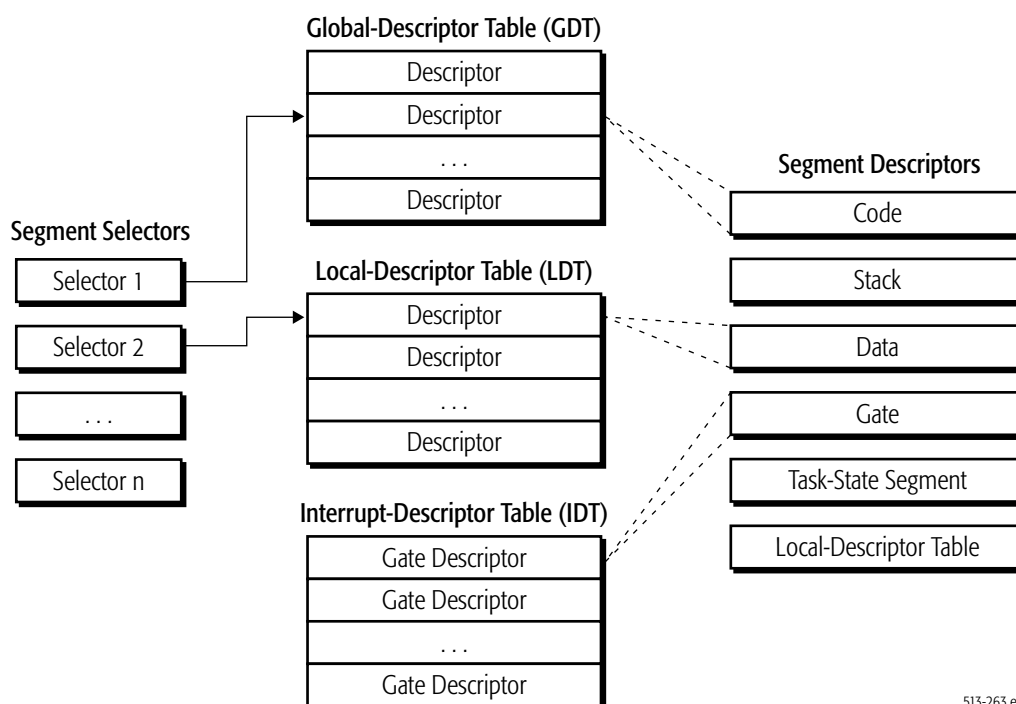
Global-Descriptor Table (GDT)

Descriptor
Descriptor
. . .
Descriptor

Segment Selectors

Selector 1
Selector 2
. . .
Selector n

Local-Descriptor Table (LDT)

Descriptor
Descriptor
. . .
Descriptor

Interrupt-Descriptor Table (IDT)

Gate Descriptor
Gate Descriptor
. . .
Gate Descriptor

Segment Descriptors

Code
Stack
Data
Gate
Task-State Segment
Local-Descriptor Table

513-263 e